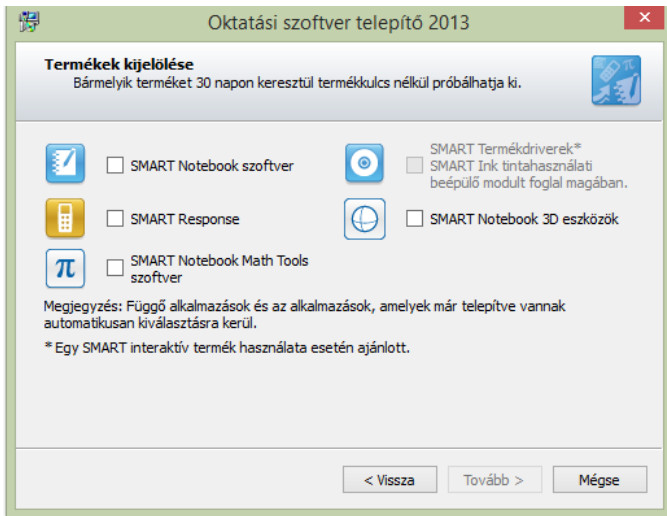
Oktatási szoftver telepítő 2013

Termékek kijelölése
Bármelyik terméket 30 napon keresztül termékkulcs nélkül próbálhatja ki.

SMART Notebook szoftver

SMART Termékdriverek*
SMART Ink tintahasználati beépülő modult foglal magában.

SMART Response

SMART Notebook 3D eszközök

SMART Notebook Math Tools szoftver

Megjegyzés: Függő alkalmazások és az alkalmazások, amelyek már telepítve vannak automatikusan kiválasztásra kerül.

* Egy SMART interaktív termék használata esetén ajánlott.

< Vissza
Tovább >
Mégse